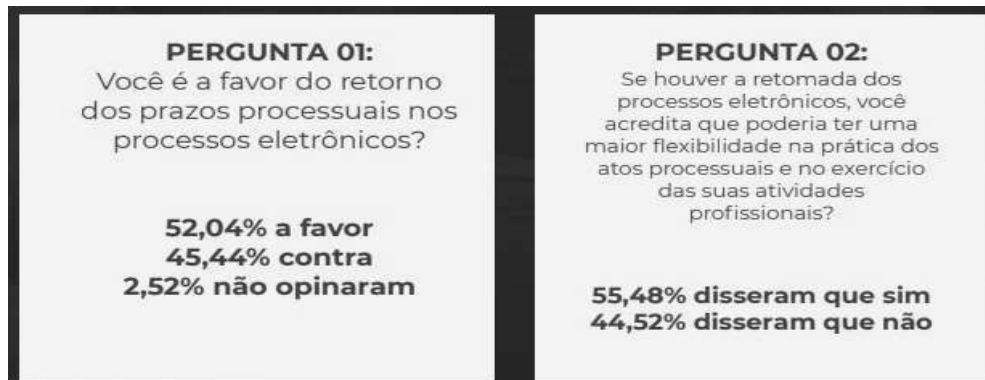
PERGUNTA 01:
Você é a favor do retorno dos prazos processuais nos processos eletrônicos?

52,04% a favor
45,44% contra
2,52% não opinaram

PERGUNTA 02:
Se houver a retomada dos processos eletrônicos, você acredita que poderia ter uma maior flexibilidade na prática dos atos processuais e no exercício das suas atividades profissionais?

55,48% disseram que sim
44,52% disseram que não